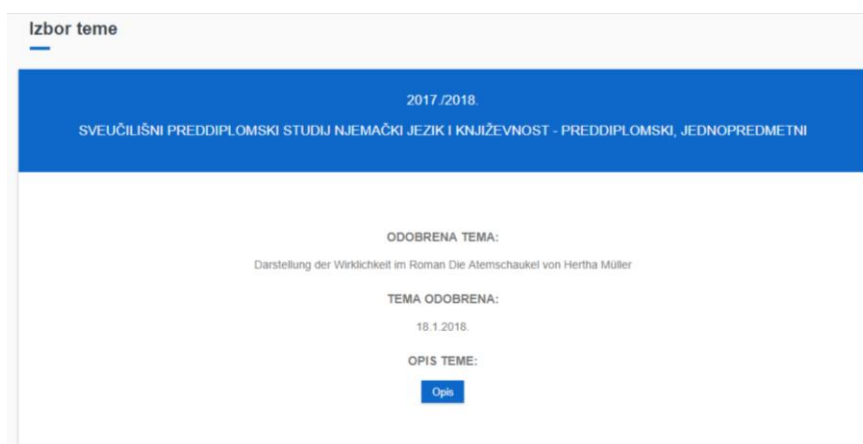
Izbor teme

2017./2018.

SVEUČILIŠNI PREDDIPLOMSKI STUDIJ NJEMAČKI JEZIK I KNJIŽEVNOST - PREDDIPLOMSKI, JEDNOPREDMETNI

ODOBRENA TEMA:

Darstellung der Wirklichkeit im Roman Die Atemschaukel von Hertha Müller

TEMA ODOBRENA:

18.1.2018.

OPIS TEME:

Opis